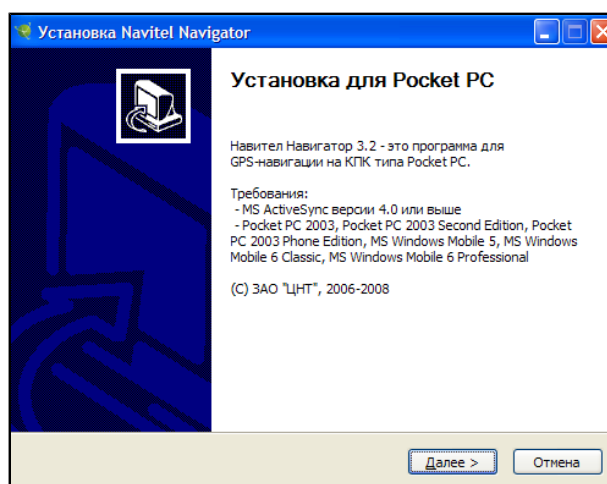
Установка Navitel Navigator

Установка для Pocket PC

Навител Навигатор 3.2 - это программа для GPS-навигации на КПК типа Pocket PC.

Требования:
- MS ActiveSync версии 4.0 или выше
- Pocket PC 2003, Pocket PC 2003 Second Edition, Pocket PC 2003 Phone Edition, MS Windows Mobile 5, MS Windows Mobile 6 Classic, MS Windows Mobile 6 Professional

(C) ЗАО "ЦНТ", 2006-2008

Далее >
Отмена